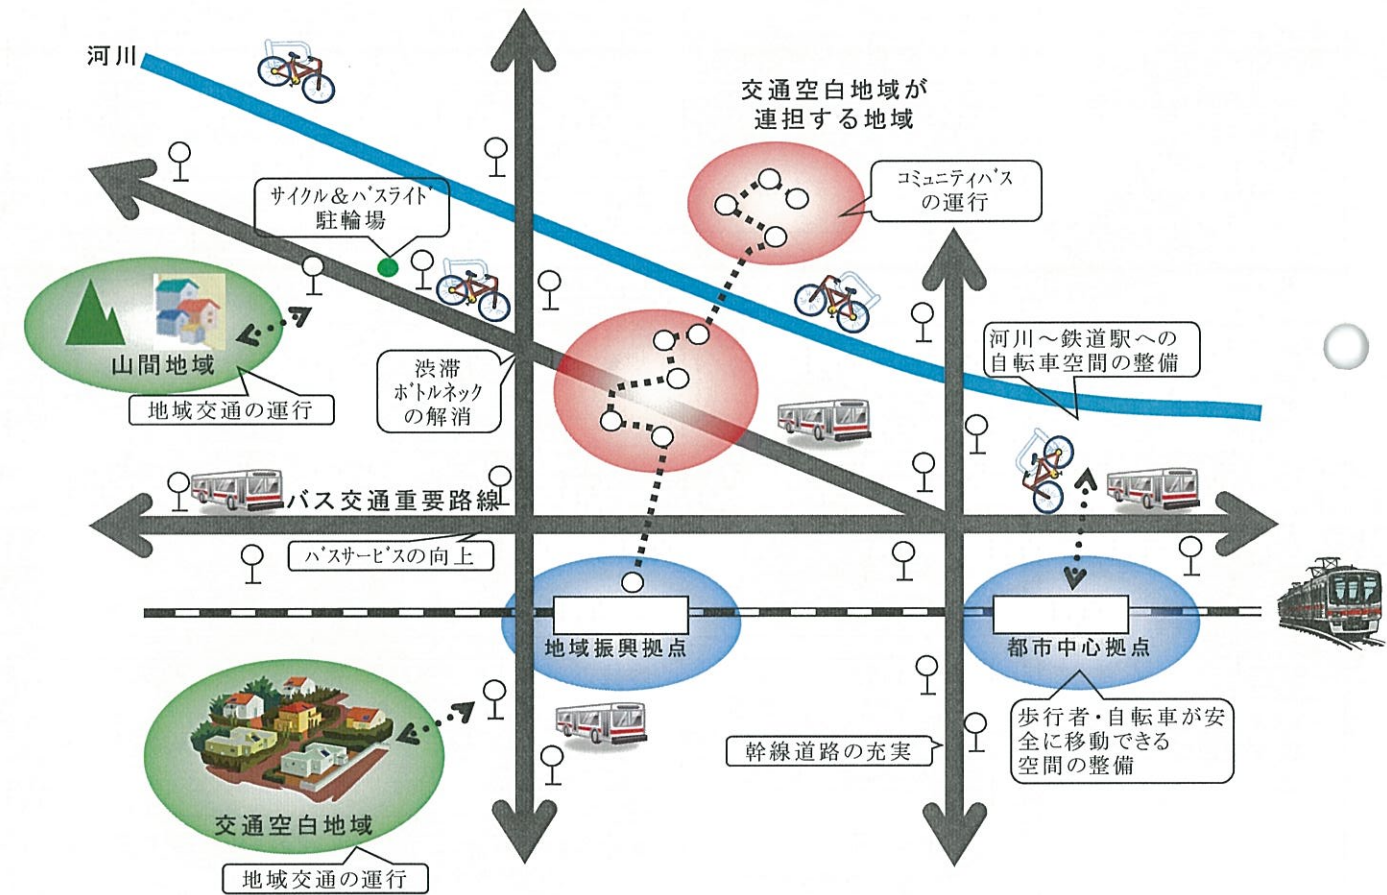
河川

交通空白地域が
連担する地域

サイクル＆バスライド
駐輪場

コミュニティバス
の運行

山間地域

地域交通の運行

渋滞
ボトルネック
の解消

河川～鉄道駅への
自転車空間の整備

バス交通重要路線

バスサービスの向上

地域振興拠点

都市中心拠点

歩行者・自転車が安
全に移動できる
空間の整備

幹線道路の充実

交通空白地域

地域交通の運行